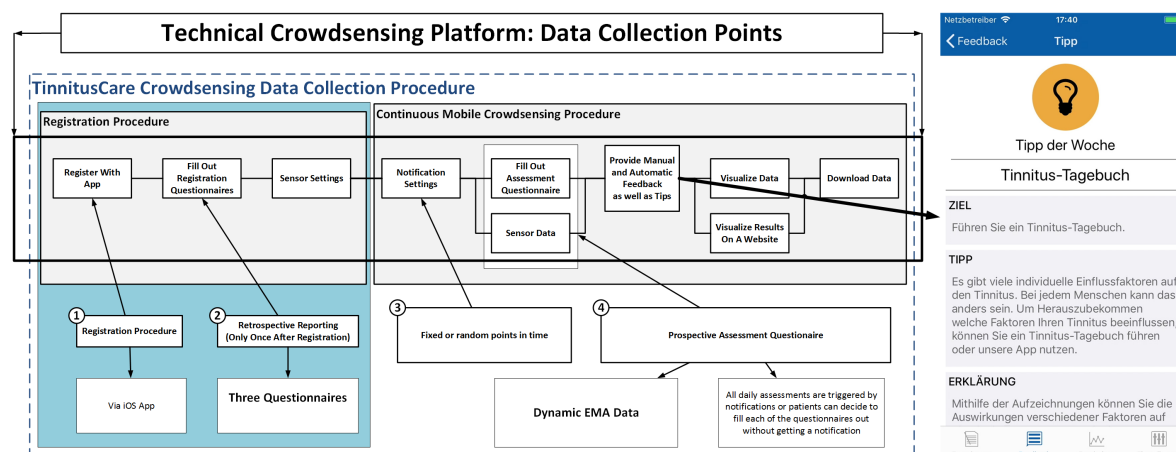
Technical Crowdsensing Platform: Data Collection Points

TinnitusCare Crowdsensing Data Collection Procedure

Registration Procedure

Continuous Mobile Crowdsensing Procedure

Register With App

Fill Out Registration Questionnaires

Sensor Settings

Notification Settings

Fill Out Assessment Questionnaire

Sensor Data

Provide Manual and Automatic Feedback as well as Tips

Visualize Data

Download Data

Visualize Results On A Website

1 Registration Procedure

2 Retrospective Reporting (Only Once After Registration)

3 Fixed or random points in time

4 Prospective Assessment Questionaire

Via iOS App

Three Questionnaires

Dynamic EMA Data

All daily assessments are triggered by notifications or patients can decide to fill each of the questionnaires out without getting a notification

Netzbetreiber 17:40

Feedback Tipp

Tipp der Woche

Tinnitus-Tagebuch

ZIEL

Führen Sie ein Tinnitus-Tagebuch.

TIPP

Es gibt viele individuelle Einflussfaktoren auf den Tinnitus. Bei jedem Menschen kann das anders sein. Um Herauszubekommen welche Faktoren Ihren Tinnitus beeinflussen, können Sie ein Tinnitus-Tagebuch führen oder unsere App nutzen.

ERKLÄRUNG

Mithilfe der Aufzeichnungen können Sie die Auswirkungen verschiedener Faktoren auf